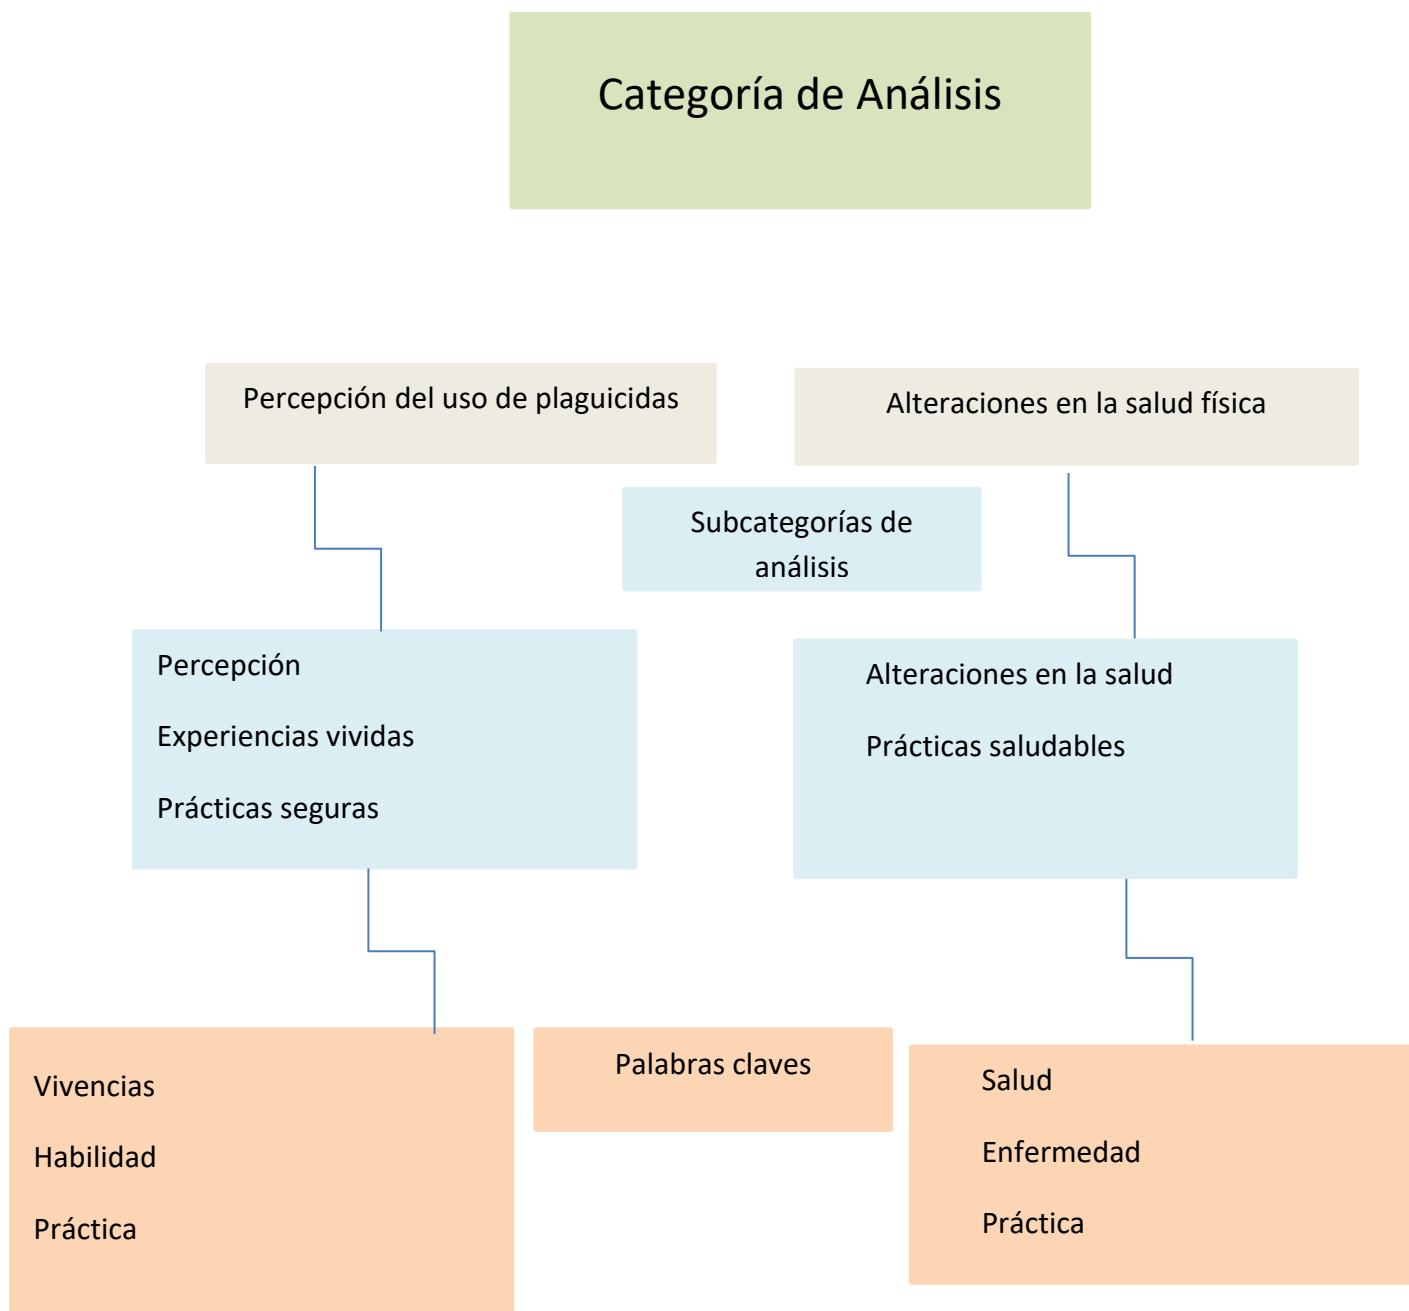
Categoría de Análisis

Percepción del uso de plaguicidas

Alteraciones en la salud física

Subcategorías de análisis

Percepción

Experiencias vividas

Prácticas seguras

Alteraciones en la salud

Prácticas saludables

Vivencias

Habilidad

Práctica

Palabras claves

Salud

Enfermedad

Práctica